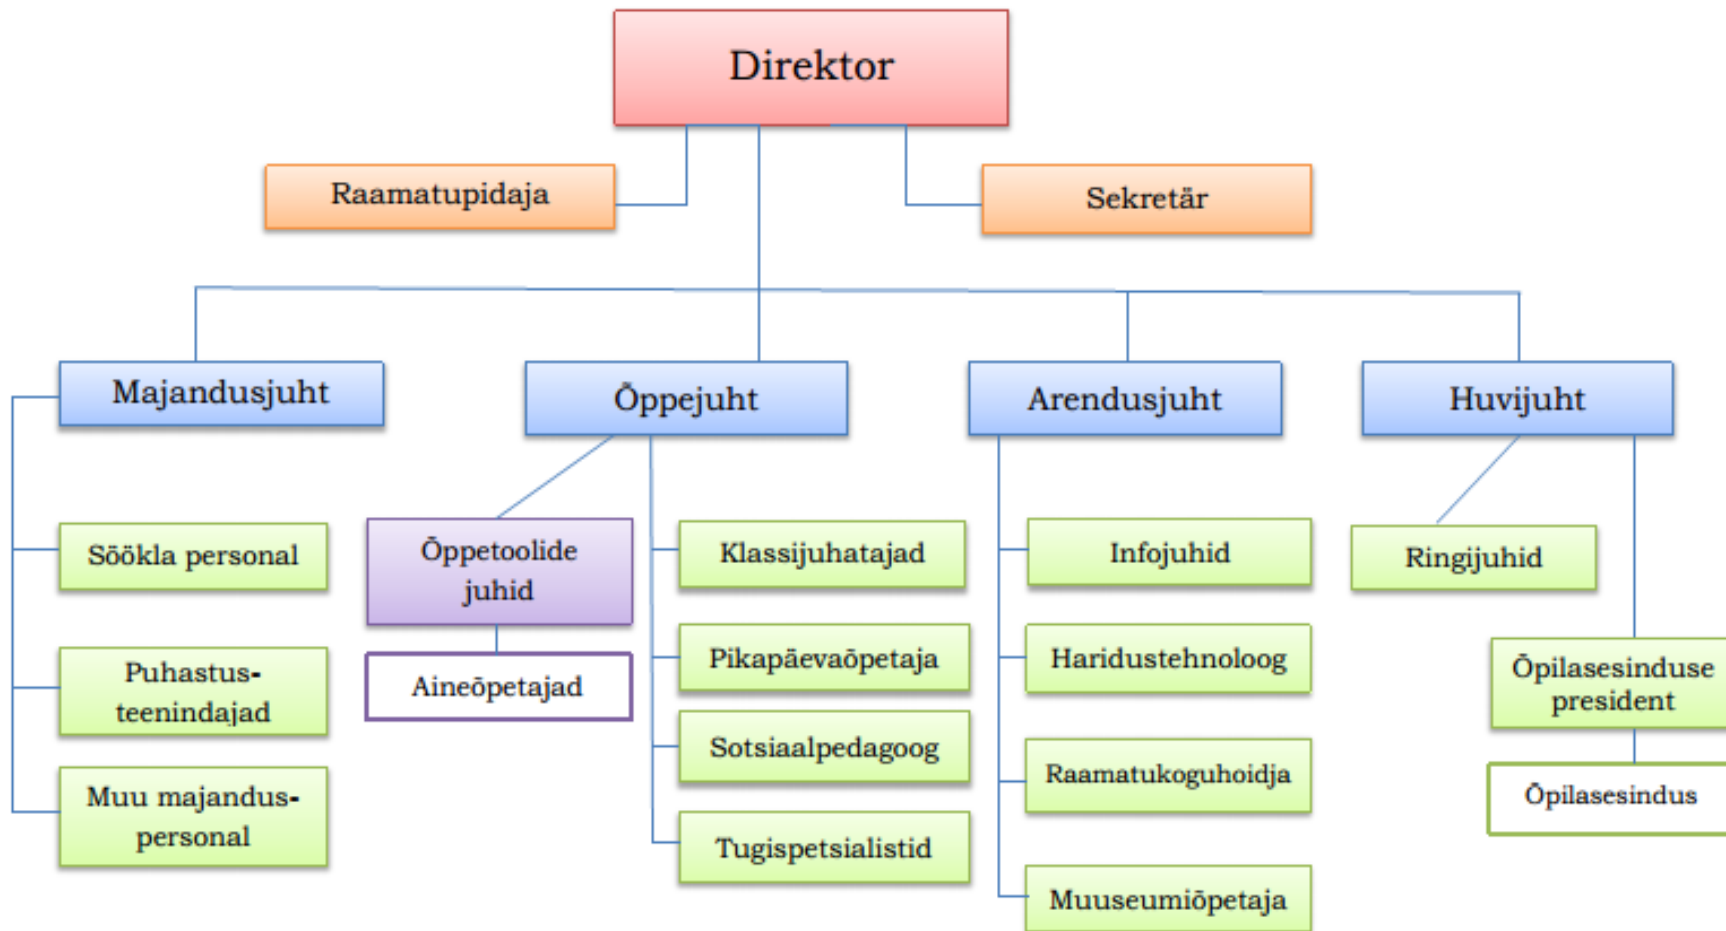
Direktor

Raamatupidaja

Sekretär

Majandusjuht

Õppejuht

Arendusjuht

Huvijuht

Sööklа personal

Puhastus-teenindajad

Muu majandus-personal

Õppetoolide juhid

Aineõpetajad

Klassijuhatajad

Pikapäevaõpetaja

Sotsiaalpedagoog

Tugispetsialistid

Infojuhid

Haridustehnoloog

Raamatukoguhoidja

Muuseumiõpetaja

Ringijuhid

Õpilasesinduse president

Õpilasesindus